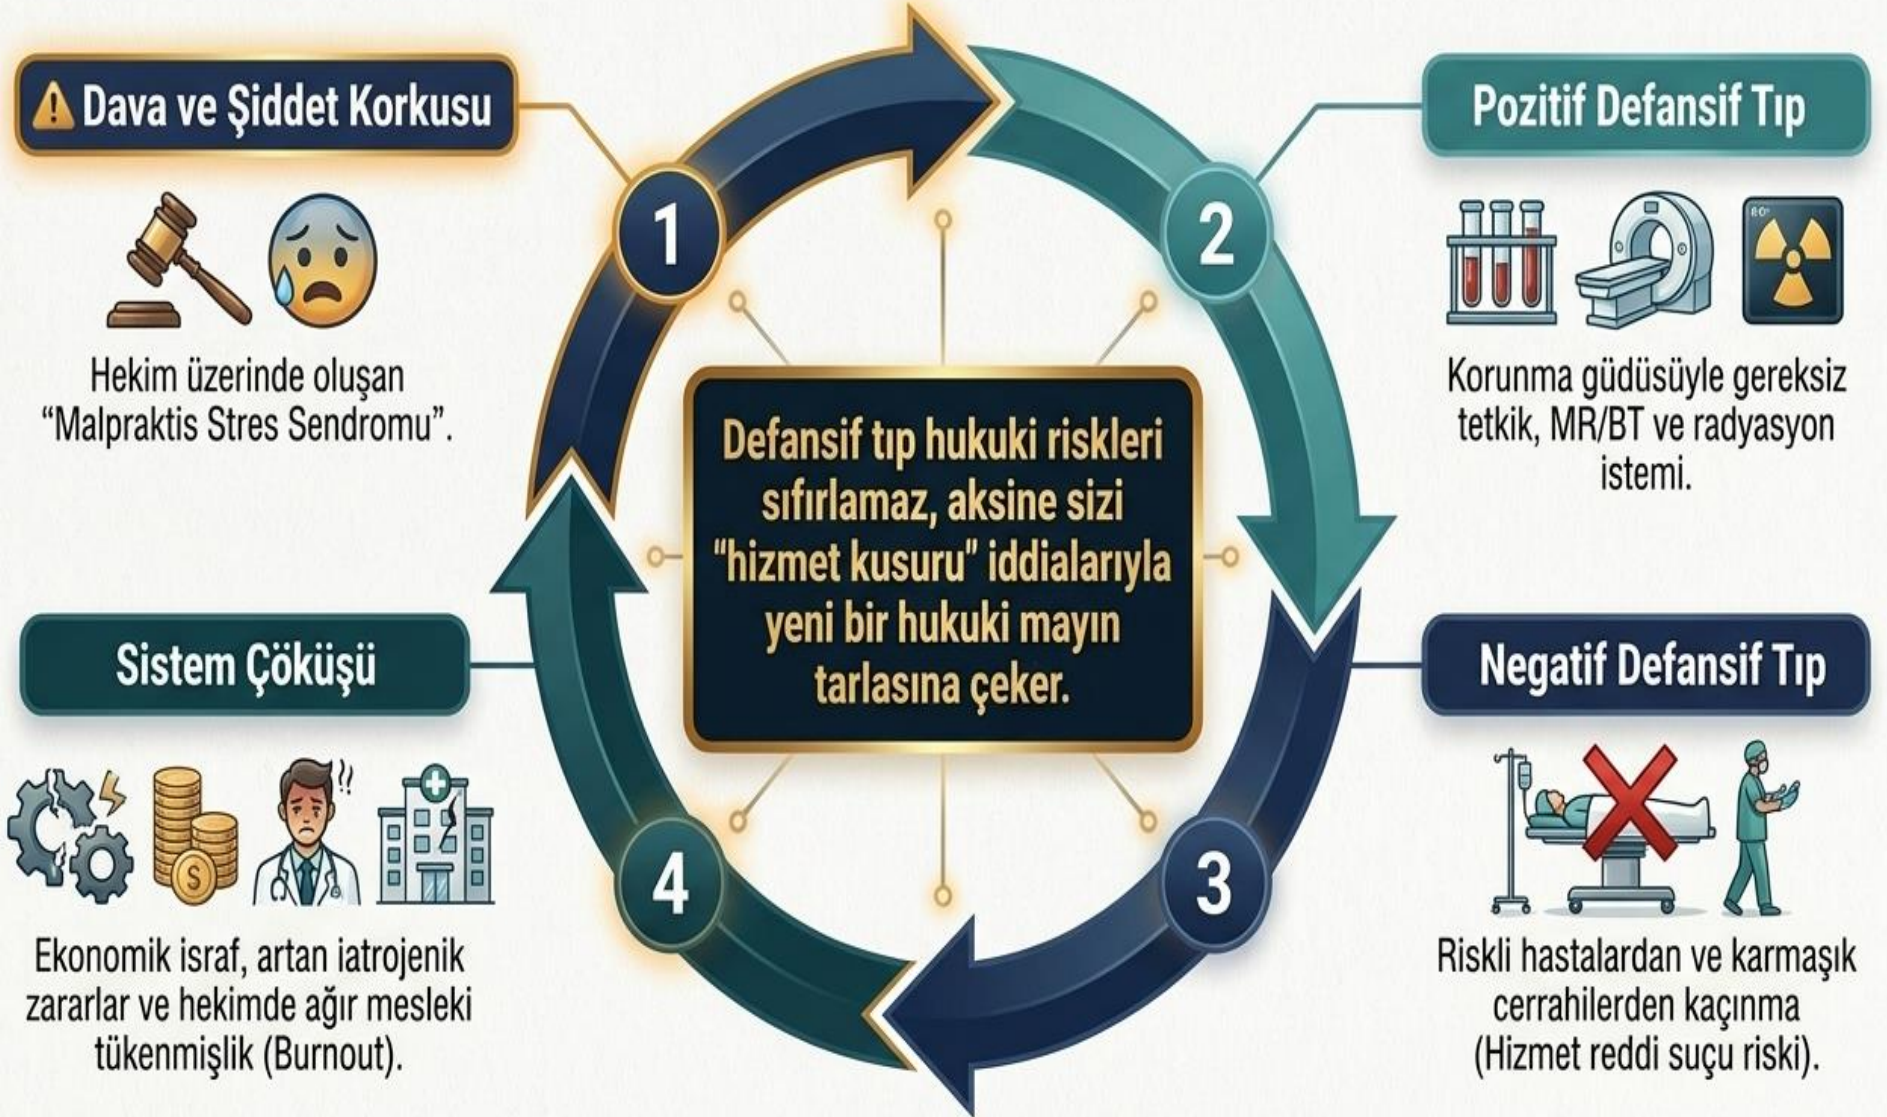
Dava ve Şiddet Korkusu

1

Hekim üzerinde oluşan "Malpraktis Stres Sendromu".

Pozitif Defansif Tıp

2

Korunma güdüsüyle gereksiz tetkik, MR/BT ve radyasyon istemi.

Defansif tıp hukuki riskleri sıfırlamaz, aksine sizi "hizmet kusuru" iddialarıyla yeni bir hukuki mayın tarlasına çeker.

Sistem Çöküşü

4

Ekonomik israf, artan iatrojenik zararlar ve hekimde ağır mesleki tükenmişlik (Burnout).

Negatif Defansif Tıp

3

Riskli hastalardan ve karmaşık cerrahilerden kaçınma (Hizmet reddi suçu riski).